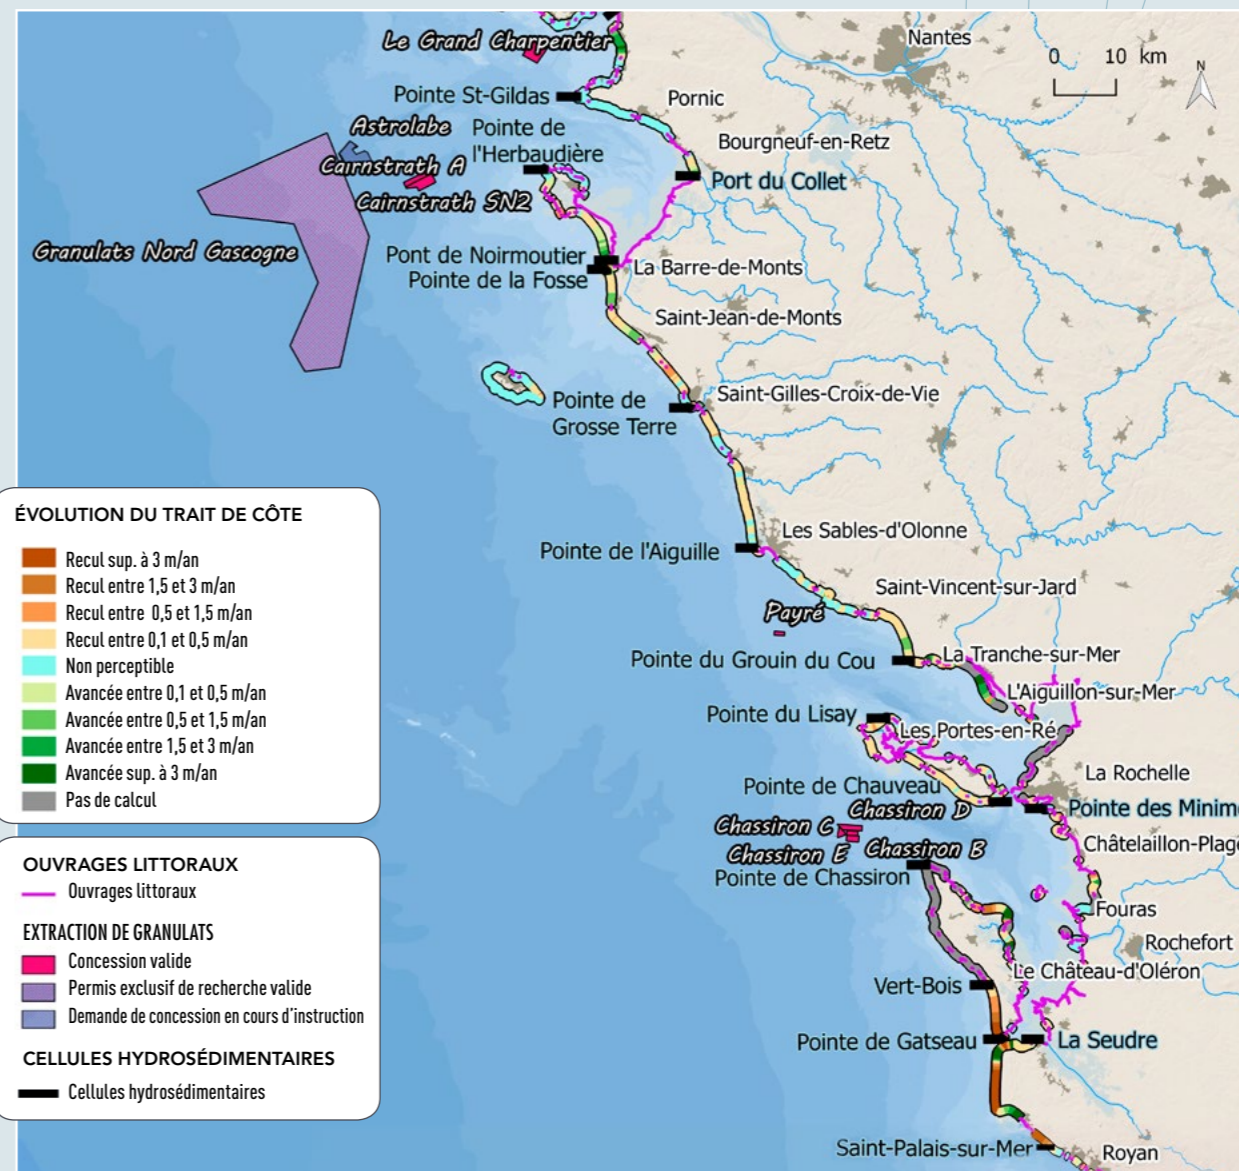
Le Grand Charpentier
Nantes
0 10 km
N
Pointe St-Gildas
Pornic
Astrolabe
Pointe de l'Herbaudière
Bourgneuf-en-Retz
Cairnstrath A
Port du Collet
Cairnstrath SN2
Granulats Nord Gascogne
Pont de Noirmoutier
Pointe de la Fosse
La Barre-de-Monts
Saint-Jean-de-Monts
Pointe de Grosse Terre
Saint-Gilles-Croix-de-Vie
Les Sables-d'Olonne
Pointe de l'Aiguille
Saint-Vincent-sur-Jard
Payré
Pointe du Grouin du Cou
La Tranche-sur-Mer
L'Aiguillon-sur-Mer
Pointe du Lisay
Les Portes-en-Ré
La Rochelle
Pointe de Chauveau
Chassiron D
Pointe des Minim
Chassiron C
Châtelaillon-Plag
Chassiron E
Chassiron B
Pointe de Chassiron
Fouras
Rochefort
Le Château-d'Oléron
Vert-Bois
Pointe de Gatseau
La Seudre
Saint-Palais-sur-Mer
Royan

ÉVOLUTION DU TRAIT DE CÔTE
Recul sup. à 3 m/an
Recul entre 1,5 et 3 m/an
Recul entre 0,5 et 1,5 m/an
Recul entre 0,1 et 0,5 m/an
Non perceptible
Avancée entre 0,1 et 0,5 m/an
Avancée entre 0,5 et 1,5 m/an
Avancée entre 1,5 et 3 m/an
Avancée sup. à 3 m/an
Pas de calcul

OUVRAGES LITTORAUX
Ouvrages littoraux

EXTRACTION DE GRANULATS
Concession valide
Permis exclusif de recherche valide
Demande de concession en cours d'instruction

CELLULES HYDROSÉDIMENTAIRES
Cellules hydrosédimentaires